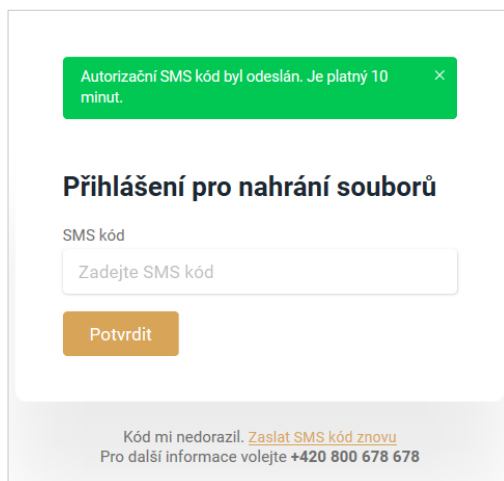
Autorizační SMS kód byl odeslán. Je platný 10 minut.

×

Přihlášení pro nahrání souborů

SMS kód

Zadejte SMS kód

Potvrdit

Kód mi nedorazil. Zaslat SMS kód znovu
Pro další informace volejte +420 800 678 678